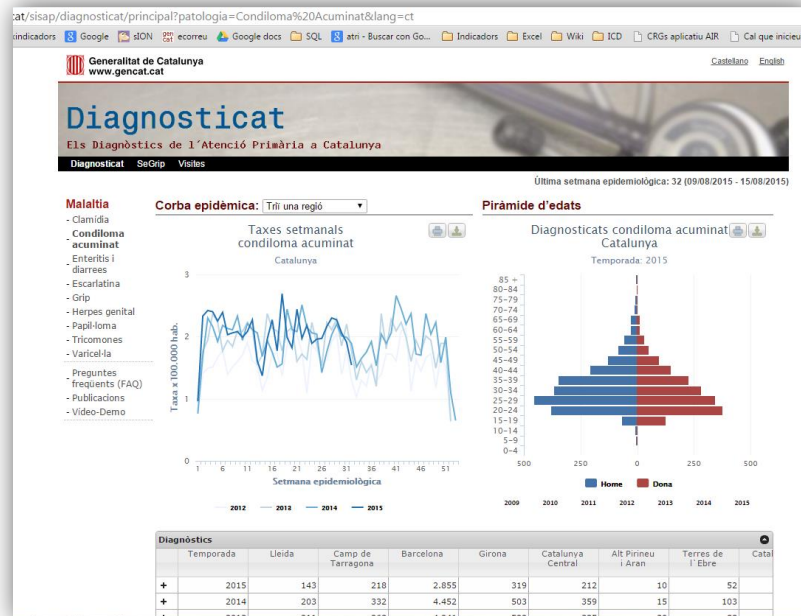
at/sisap/diagnosticat/principal?patologia=Condiloma%20Acuminat&lang=ct

indicadors Google sION ecorreu Google docs SQL atri - Buscar con Go... Indicadors Excel Wiki ICD CRGs aplicatiu AIR Cal que inicieu

Generalitat de Catalunya
www.gencat.cat

Castellano English

Diagnosticat
Els Diagnòstics de l'Atenció Primària a Catalunya

Diagnosticat SeGrip Visites

Última setmana epidemiològica: 32 (09/08/2015 - 15/08/2015)

Malaltia
- Clamídia
- Condiloma acuminat
- Enteritis i diarrees
- Escarlatina
- Grip
- Herpes genital
- Papil·loma
- Tricomones
- Varicel·la
- Preguntes freqüents (FAQ)
- Publicacions
- Vídeo-Demo

Corba epidèmica: Trïi una regió

Taxes setmanals condiloma acuminat
Catalunya

Taxa x 100.000 hab.

3
2
1
0

1 6 11 16 21 26 31 36 41 46 51
Setmana epidemiològica

2012 2013 2014 2015

Piràmide d'edats

Diagnosticats condiloma acuminat
Catalunya
Temporada: 2015

85 +
80-84
75-79
70-74
65-69
60-64
55-59
50-54
45-49
40-44
35-39
30-34
25-29
20-24
15-19
10-14
5-9
0-4

500 250 0 250 500

Home Dona

2009 2010 2011 2012 2013 2014 2015

Diagnòstics

| | Temporada | Lleida | Camp de Tarragona | Barcelona | Girona | Catalunya Central | Alt Pirineu i Aran | Terres de l'Ebre | Catal |
|---|---|---|---|---|---|---|---|---|---|
| + | 2015 | 143 | 218 | 2.855 | 319 | 212 | 10 | 52 | |
| + | 2014 | 203 | 332 | 4.452 | 503 | 359 | 15 | 103 | |
| + | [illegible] | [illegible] | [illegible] | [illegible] | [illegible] | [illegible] | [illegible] | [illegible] | |